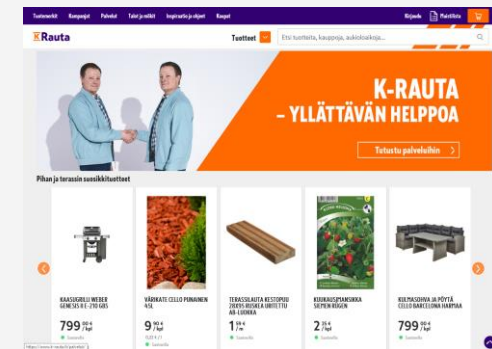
Tuotemerkit Kampanjat Palvelut Talot ja mökit Inspiraatio ja ohjeet Rauget

Kirjaudu Pluslista

K-Rauta

Tuotteet

Etsi tuotteita, kauppoja, aukioloaikoja...

K-RAUTA
– YLLÄTTÄVÄN HELPPOA

Tutustu palveluihin

Pihan ja terassin suosikkituotteet

KAASUGRILLI WEBER GENESIS II E-210 GBS
799 $^{00}$ /kpl
Saatavilla

VÄRIKATE CELLO PUNAINEN 45L
9 $^{90}$ /kpl
Saatavilla

TERASSILAUTA KESTOPUU 28X95 RUSKEA URITETTU AB-LUOKKA
1 $^{49}$ /m
Saatavilla

KUUKAUSIMANSIKKA SIEMEN REGEN
2 $^{25}$ /kpl
Saatavilla

KULMASOHVA JA PÖYTÄ CELLO BARCELONA HARMAA
799 $^{00}$ /kpl
Saatavilla

https://www.k-rauta.fi/palvelut